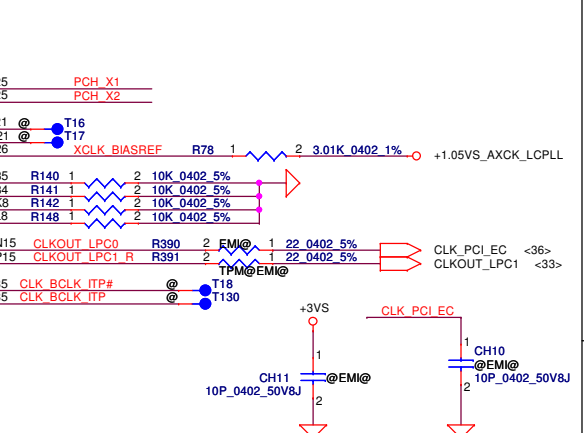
15 PCH_X1
15 PCH_X2

1 @ T16
21 @ T17
26 XCLK_BIASREF R78 1 2 3.01K_0402_1% +1.05VS_AXCK_LCPLL

35 R140 1 2 10K_0402_5%
34 R141 1 2 10K_0402_5%
C8 R142 1 2 10K_0402_5%
8 R148 1 2 10K_0402_5%

N15 CLKOUT_LPC0 R390 2 EMI@ 1 22_0402_5% CLK_PCI_EC <36>
P15 CLKOUT_LPC1_R R391 2 1 22_0402_5% CLKOUT_LPC1 <33>
TPM@EMI@

5 CLK_BCLK_ITP# @ T18
5 CLK_BCLK_ITP @ T130

+3VS
1
CH11 @EMI@
10P_0402_50V8J
2

CLK_PCI_EC
1
CH10
@EMI@
10P_0402_50V8J
2